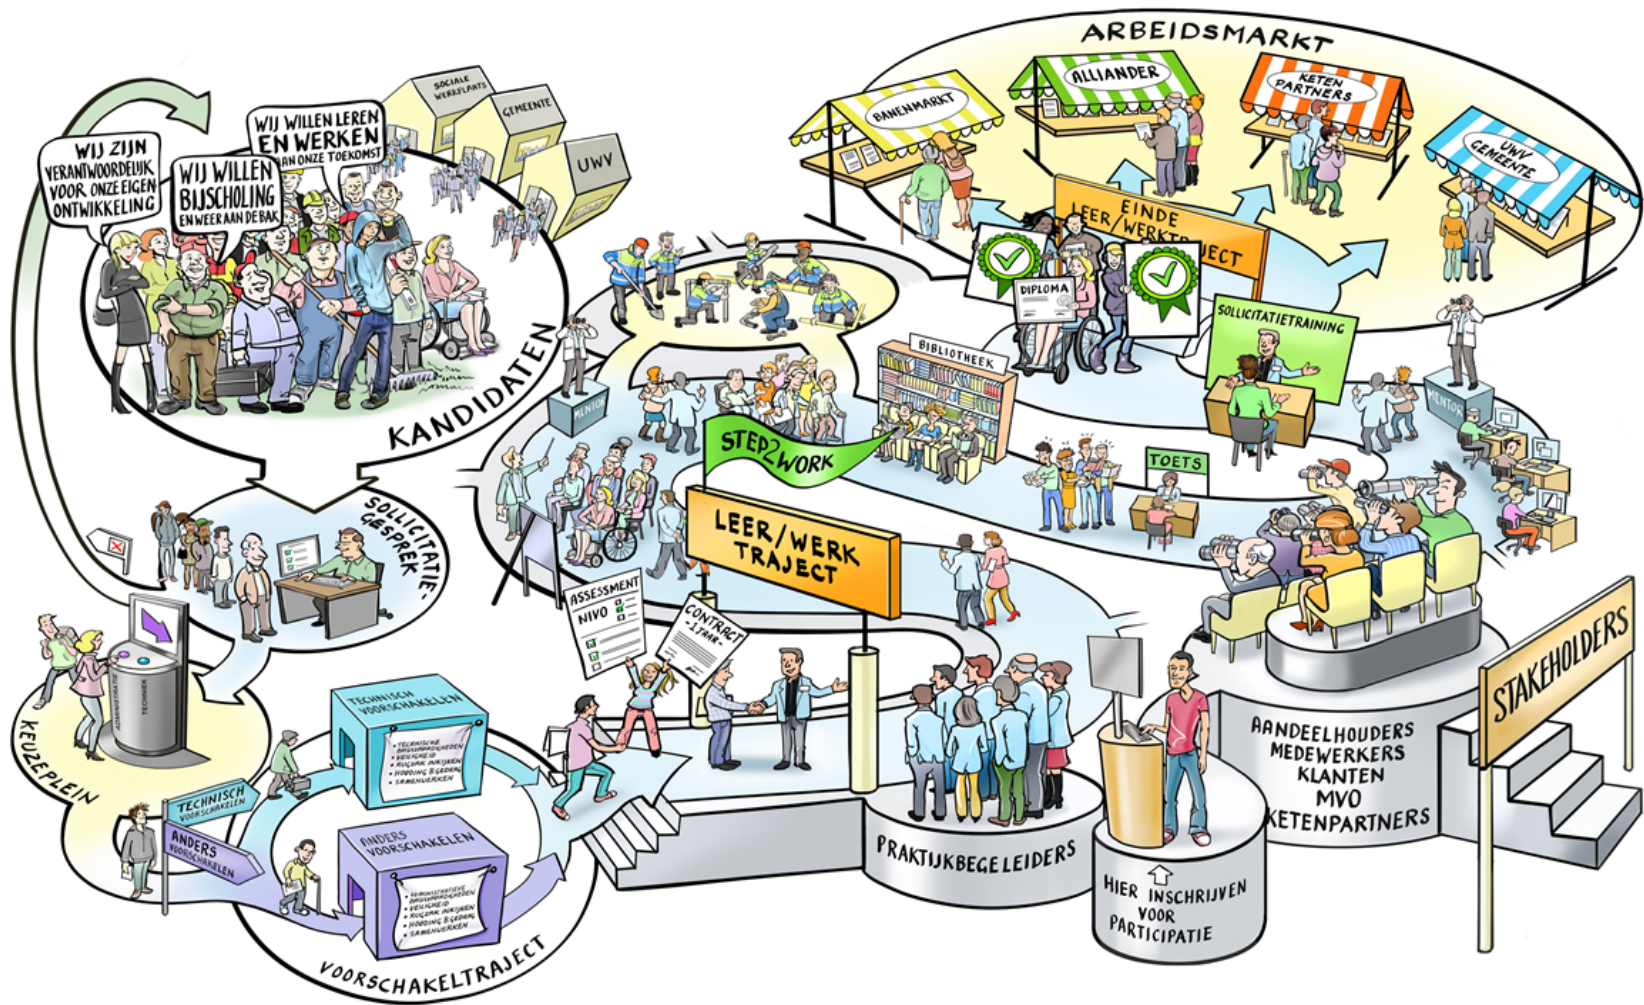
ARBEIDSMARKT

BANENMARKT

ALLIANDER

KETEN PARTNERS

UWV GEMEENTE

SOCIALE WERKPLAATS

GEMEENTE

UWV

WIJ ZIJN VERANTWOORDELIJK VOOR ONZE EIGEN ONTWIKKELING

WIJ WILLEN BIJSCHOLING EN WEER AAN DE BAK

WIJ WILLEN LEREN EN WERKEN AAN ONZE TOEKOMST

KANDIDATEN

EINDE LEER/WERKTRAJECT

DIPLOMA

SOLLICITATIETRAINING

BIBLIOTHEEK

MENTOR

MENTOR

STEP2WORK

TOETS

SOLLICITATIE-GESPREK

LEER/WERK TRAJECT

ASSESSMENT NIVO

CONTRACT 1 JAAR

ADMINISTRATIE

TECHNIEK

KEUZEPLEIN

TECHNISCH VOORSCHAKELEN

TECHNISCHE BASISVAARDIGHEDEN
• VEILIGHEID
• RUGZAK INRUIMEN
• HOUDING & GEDRAG
• SAMENWERKEN

TECHNISCH VOORSCHAKELEN

ANDERS VOORSCHAKELEN

ANDERS VOORSCHAKELEN

ADMINISTRATIEVE BASISVAARDIGHEDEN
• VEILIGHEID
• RUGZAK INRUIMEN
• HOUDING & GEDRAG
• SAMENWERKEN

VOORSCHAKELTRAJECT

PRAKTIJKBEGELEIDERS

HIER INSCHRIJVEN VOOR PARTICIPATIE

AANDEELHOUDERS
MEDEWERKERS
KLANTEN
MVO
KETENPARTNERS

STAKEHOLDERS